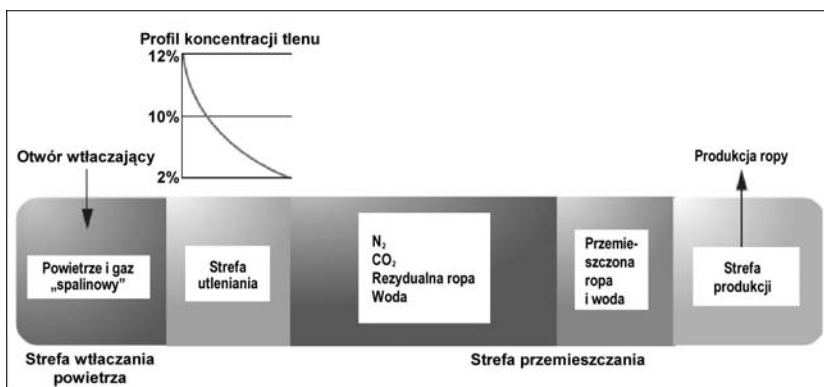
Profil koncentracji tlenu

12%

10%

2%

Otwór wtłaczający

Produkcja ropy

Powietrze i gaz „spalinowy"

Strefa utleniania

$N_2$
$CO_2$
Rezydualna ropa
Woda

Przemieszczona ropa i woda

Strefa produkcji

Strefa wtłaczania powietrza

Strefa przemieszczania